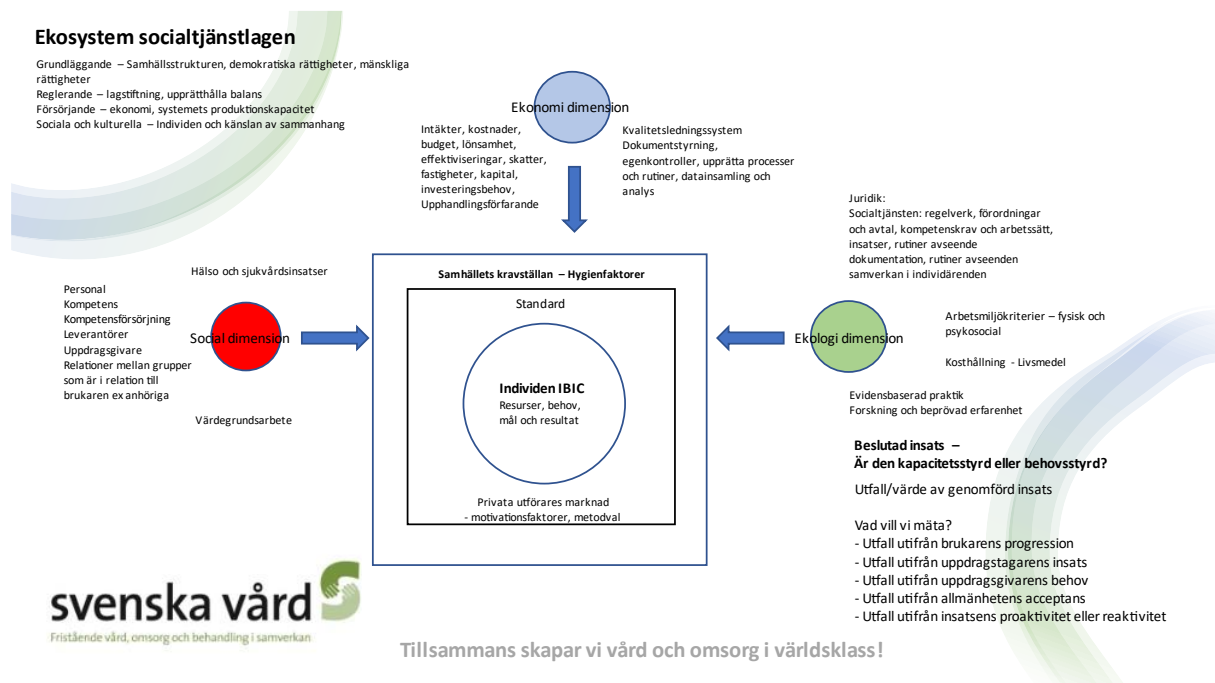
Ekosystem socialtjänstlagen

Grundläggande – Samhällsstrukturen, demokratiska rättigheter, mänskliga rättigheter
Reglerande – lagstiftning, upprätthålla balans
Försörjande – ekonomi, systemets produktionskapacitet
Sociala och kulturella – Individen och känslan av sammanhang

Ekonomi dimension

Intäkter, kostnader, budget, lönsamhet, effektiviseringar, skatter, fastigheter, kapital, investeringsbehov, Upphandlingsförfarande

Kvalitetsledningssystem
Dokumentstyrning, egenkontroller, upprätta processer och rutiner, datainsamling och analys

Juridik:
Socialtjänsten: regelverk, förordningar och avtal, kompetenskrav och arbetssätt, insatser, rutiner avseende dokumentation, rutiner avseenden samverkan i individärenden

Hälso och sjukvårdsinsatser

Personal
Kompetens
Kompetensförsörjning
Leverantörer
Uppdragsgivare
Relationer mellan grupper som är i relation till brukaren ex anhöriga

Social dimension

Värdegrundsarbete

Samhällets kravställan – Hygienfaktorer

Standard

Individen IBIC
Resurser, behov, mål och resultat

Privata utförares marknad
- motivationsfaktorer, metodval

Ekologi dimension

Arbetsmiljökriterier – fysisk och psykosocial

Kosthållning - Livsmedel

Evidensbaserad praktik
Forskning och beprövad erfarenhet

Beslutad insats –
Är den kapacitetsstyrd eller behovsstyrd?

Utfall/värde av genomförd insats

Vad vill vi mäta?
- Utfall utifrån brukarens progression
- Utfall utifrån uppdragstagarens insats
- Utfall utifrån uppdragsgivarens behov
- Utfall utifrån allmänhetens acceptans
- Utfall utifrån insatsens proaktivitet eller reaktivitet

svenska vård
Fristående vård, omsorg och behandling i samverkan

Tillsammans skapar vi vård och omsorg i världsklass!